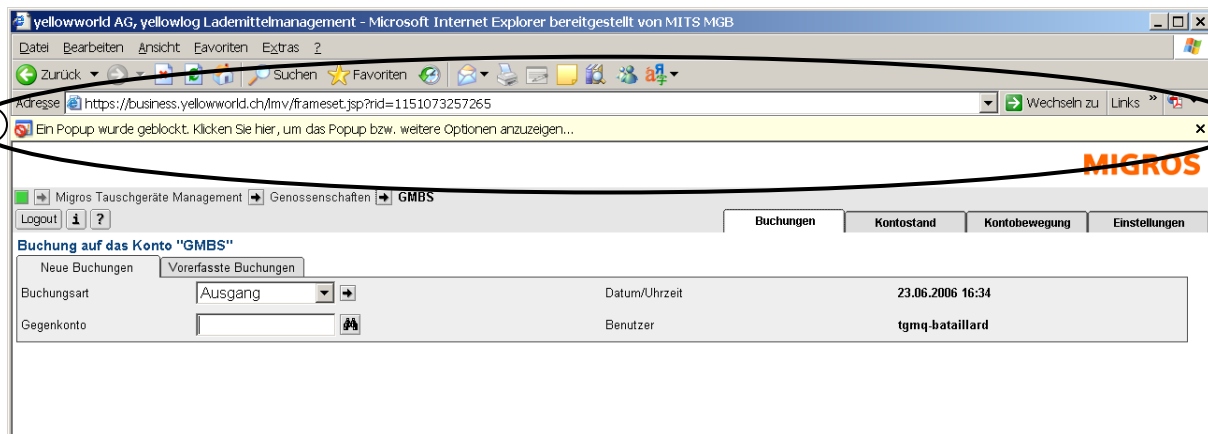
yellowworld AG, yellowlog Lademittelmanagement - Microsoft Internet Explorer bereitgestellt von MITS MGB

Datei Bearbeiten Ansicht Favoriten Extras ?

Zurück Suchen Favoriten

Adresse https://business.yellowworld.ch/lmv/frameset.jsp?rid=1151073257265 Wechseln zu Links »

Ein Popup wurde geblockt. Klicken Sie hier, um das Popup bzw. weitere Optionen anzuzeigen... ×

MIGROS

Migros Tauschgeräte Management Genossenschaften GMBS

Logout i ?

Buchungen | Kontostand | Kontobewegung | Einstellungen

Buchung auf das Konto "GMBS"

Neue Buchungen | Vorerfasste Buchungen

| Buchungsart | Ausgang | Datum/Uhrzeit | 23.06.2006 16:34 |
|---|---|---|---|
| Gegenkonto | | Benutzer | tgmq-bataillard |